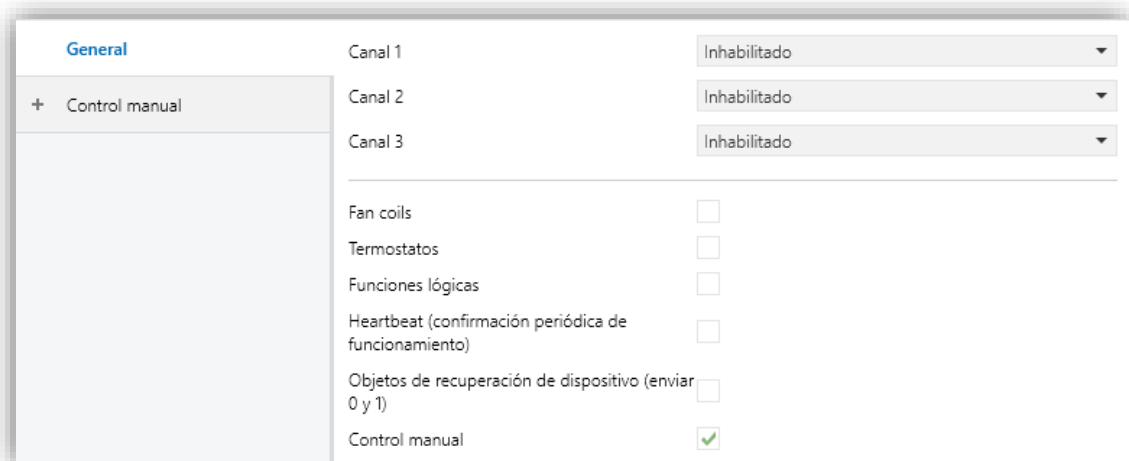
General

+ Control manual

Canal 1 Inhabilitado

Canal 2 Inhabilitado

Canal 3 Inhabilitado

Fan coils

Termostatos

Funciones lógicas

Heartbeat (confirmación periódica de funcionamiento)

Objetos de recuperación de dispositivo (enviar 0 y 1)

Control manual